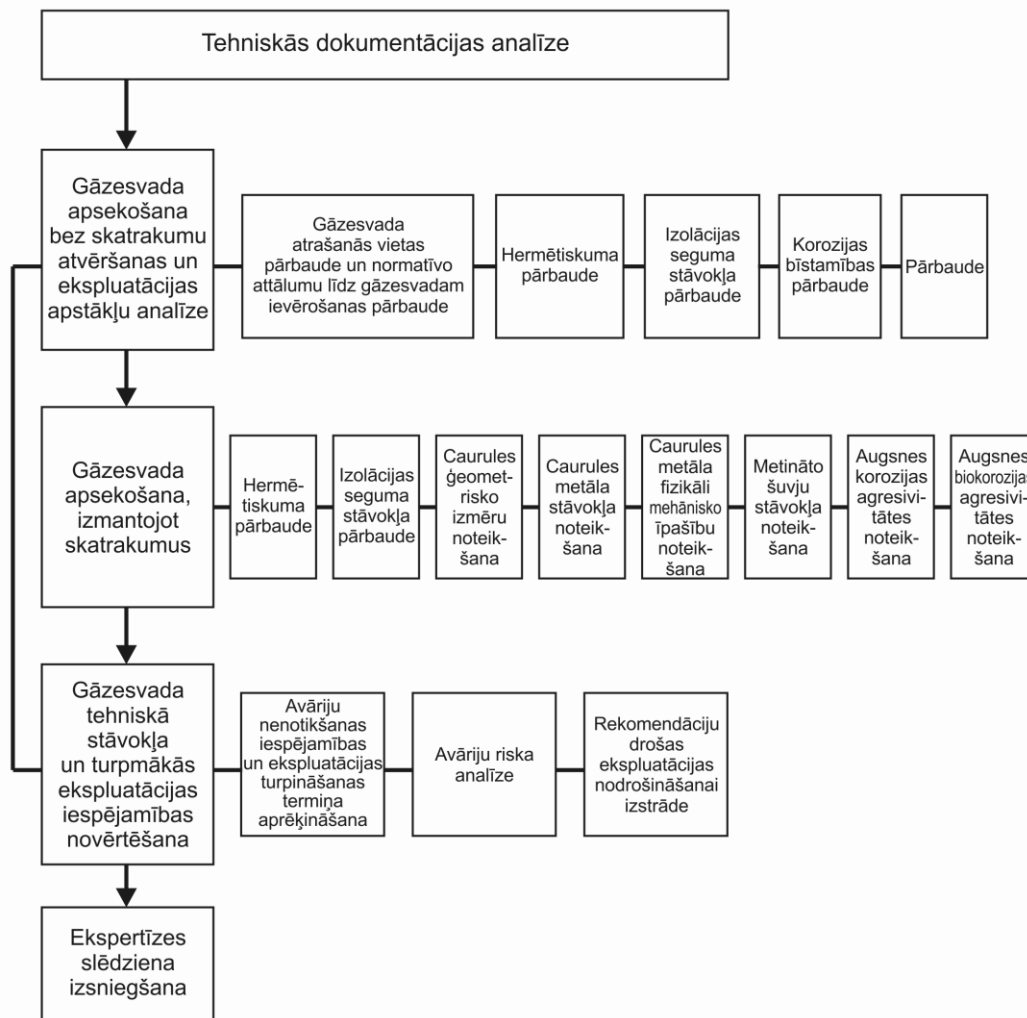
Tehniskās dokumentācijas analīze

Gāzesvada apsekošana bez skatrakumu atvēršanas un ekspluatācijas apstākļu analīze

Gāzesvada atrašanās vietas pārbaude un normatīvo attālumu līdz gāzesvadam ievērošanas pārbaude

Hermētiskuma pārbaude

Izolācijas seguma stāvokļa pārbaude

Korozijas bīstamības pārbaude

Pārbaude

Gāzesvada apsekošana, izmantojot skatrakumus

Hermētiskuma pārbaude

Izolācijas seguma stāvokļa pārbaude

Caurules ģeometrisko izmēru noteikšana

Caurules metāla stāvokļa noteikšana

Caurules metāla fizikāli mehānisko īpašību noteikšana

Metināto šuvju stāvokļa noteikšana

Augsnes korozijas agresivitātes noteikšana

Augsnes biokorozijas agresivitātes noteikšana

Gāzesvada tehniskā stāvokļa un turpmākās ekspluatācijas iespējamības novērtēšana

Avāriju nenotikšanas iespējamības un ekspluatācijas turpināšanas termiņa aprēķināšana

Avāriju riska analīze

Rekomendāciju drošas ekspluatācijas nodrošināšanai izstrāde

Ekspertīzes slēdziena izsniegšana